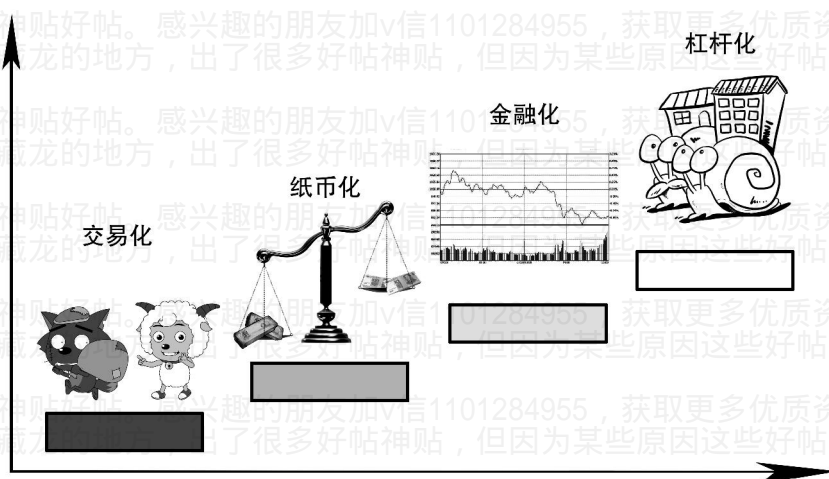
神贴好帖。感兴趣的朋友加v信1101284955，获取更多优质资
藏龙的地方，出了很多好帖神贴，但因为某些原因这些好帖

杠杆化

金融化

纸币化

交易化

神贴好帖。感兴趣的朋友加v信1101284955，获取更多优质资
藏龙的地方，出了很多好帖神贴，但因为某些原因这些好帖

神贴好帖。感兴趣的朋友加v信1101284955，获取更多优质资
藏龙的地方，出了很多好帖神贴，但因为某些原因这些好帖

神贴好帖。感兴趣的朋友加v信1101284955，获取更多优质资
藏龙的地方，出了很多好帖神贴，但因为某些原因这些好帖

神贴好帖。感兴趣的朋友加v信1101284955，获取更多优质资
藏龙的地方，出了很多好帖神贴，但因为某些原因这些好帖